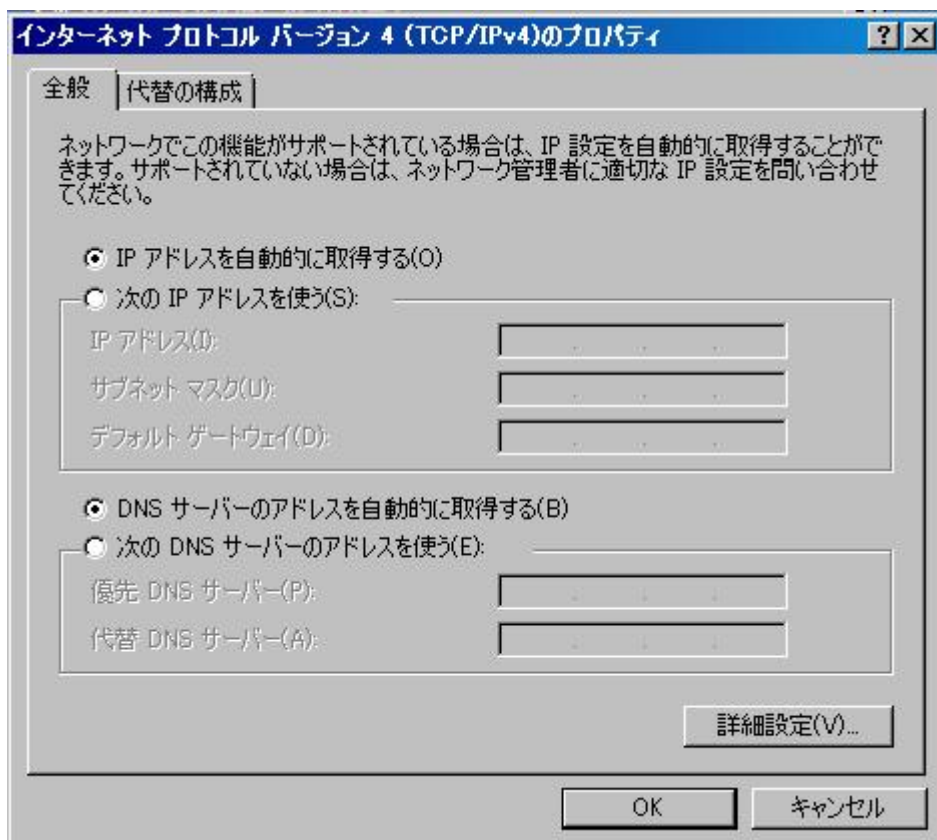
インターネット プロトコル バージョン 4 (TCP/IPv4)のプロパティ ? ×

全般 | 代替の構成

ネットワークでこの機能がサポートされている場合は、IP 設定を自動的に取得することができます。サポートされていない場合は、ネットワーク管理者に適切な IP 設定を問い合わせてください。

IP アドレスを自動的に取得する(O)

次の IP アドレスを使う(S):

IP アドレス(I):

サブネット マスク(U):

デフォルト ゲートウェイ(D):

DNS サーバーのアドレスを自動的に取得する(B)

次の DNS サーバーのアドレスを使う(E):

優先 DNS サーバー(P):

代替 DNS サーバー(A):

詳細設定(V)...

OK

キャンセル